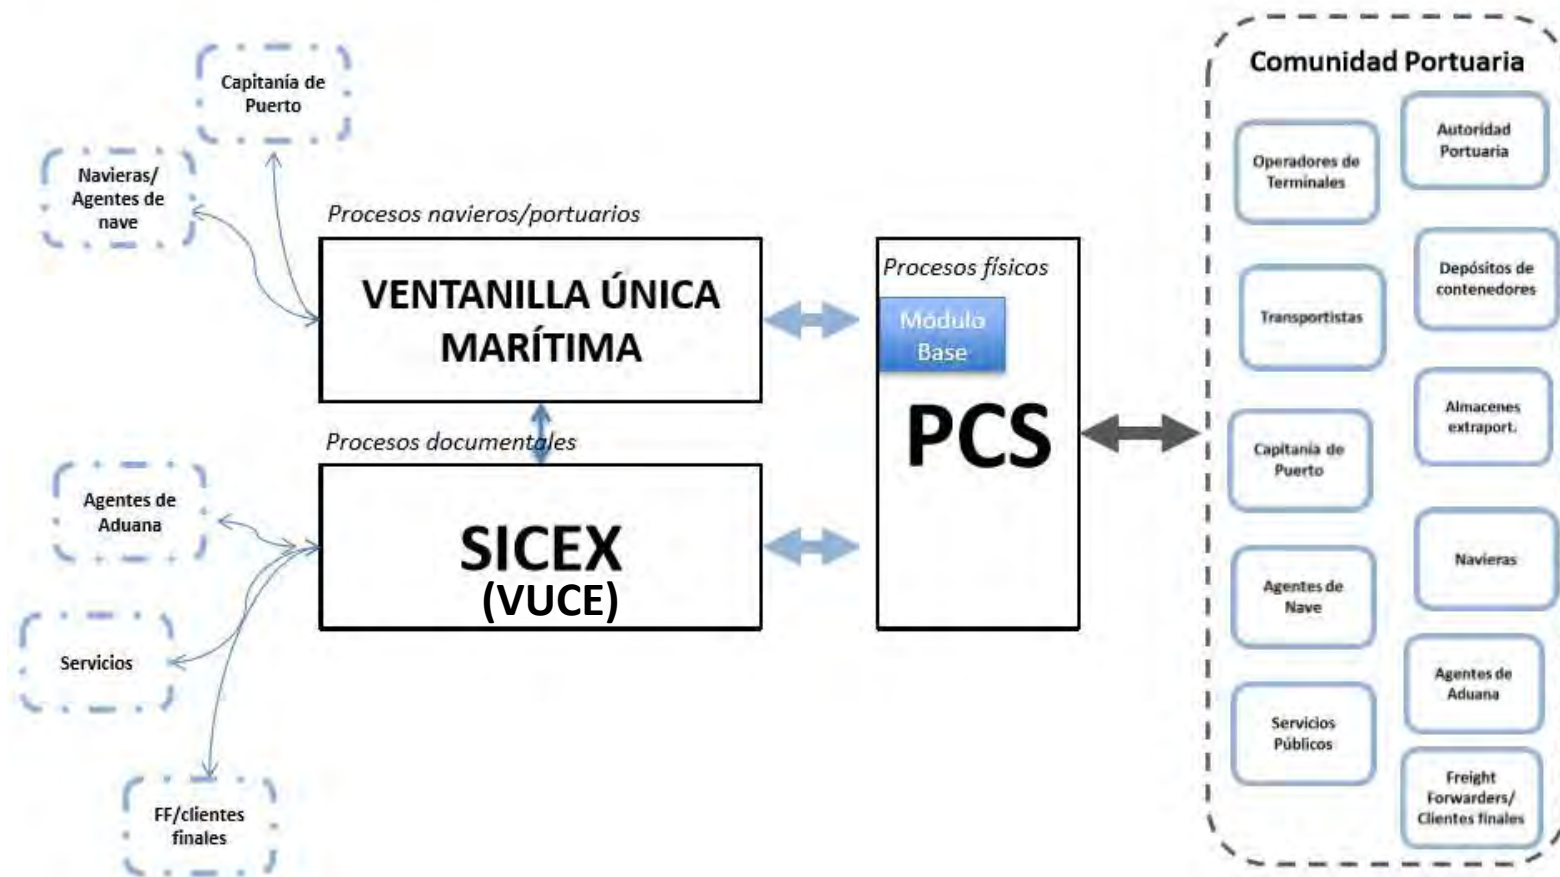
Capitanía de Puerto

Navieras/ Agentes de nave

Procesos navieros/portuarios

VENTANILLA ÚNICA MARÍTIMA

Procesos documentales

Agentes de Aduana

Servicios

FF/clientes finales

SICEX (VUCE)

Procesos físicos

Módulo Base

PCS

Comunidad Portuaria

Operadores de Terminales

Autoridad Portuaria

Transportistas

Depósitos de contenedores

Capitanía de Puerto

Almacenes extraport.

Agentes de Nave

Navieras

Servicios Públicos

Agentes de Aduana

Freight Forwarders/ Clientes finales